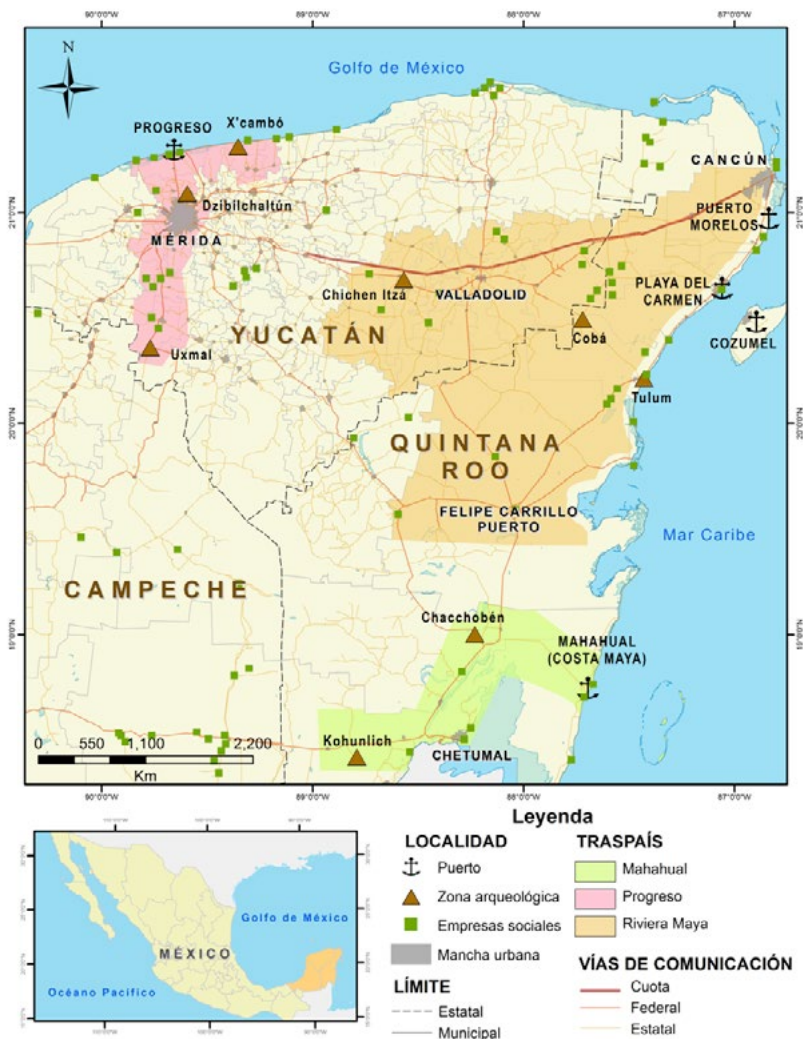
90°00'W
89°00'W
88°00'W
87°00'W

N

Golfo de México

PROGRESO
X'cambó
Dzibilchaltún
MÉRIDA
CANCÚN
PUERTO MORELOS
Chichen Itzá
VALLADOLID
PLAYA DEL CARMEN
COZUMEL
Cobá
Uxmal
YUCATÁN
Tulum
QUINTANA ROO
FELIPE CARRILLO PUERTO
Mar Caribe
CAMPECHE
Chacchobén
MAHAHUAL (COSTA MAYA)
Kohunlich
CHETUMAL

0 550 1,100 2,200
Km

21°0'0"N
20°0'0"N
19°0'0"N

Leyenda

LOCALIDAD
Puerto
Zona arqueológica
Empresas sociales
Mancha urbana

LÍMITE
Estatal
Municipal

TRASPAÍS
Mahahual
Progreso
Riviera Maya

VÍAS DE COMUNICACIÓN
Cuota
Federal
Estatal

Golfo de México
MÉXICO
Océano Pacífico